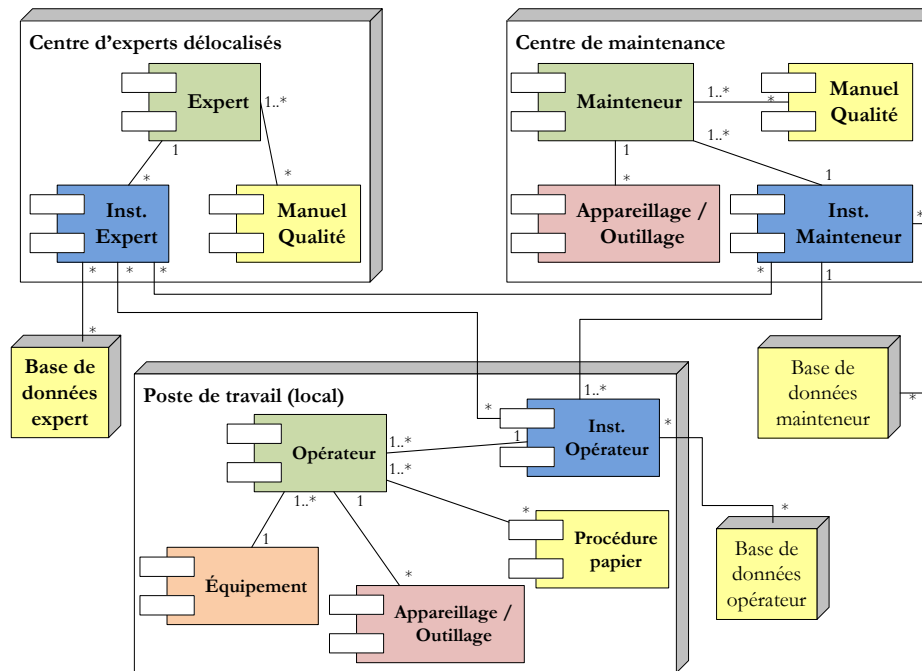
Centre d'experts délocalisés

Expert

1..*

1

*

*

Inst. Expert

Manuel Qualité

*

*

*

*

Base de données expert

Centre de maintenance

Mainteneur

1..*

*

Manuel Qualité

1..*

1

1

*

Appareillage / Outillage

Inst. Mainteneur

*

*

1

Base de données mainteneur

*

Poste de travail (local)

Opérateur

1..*

1..*

*

1

1..*

Inst. Opérateur

*

1..*

1

1

*

Procédure papier

*

Base de données opérateur

Équipement

*

Appareillage / Outillage